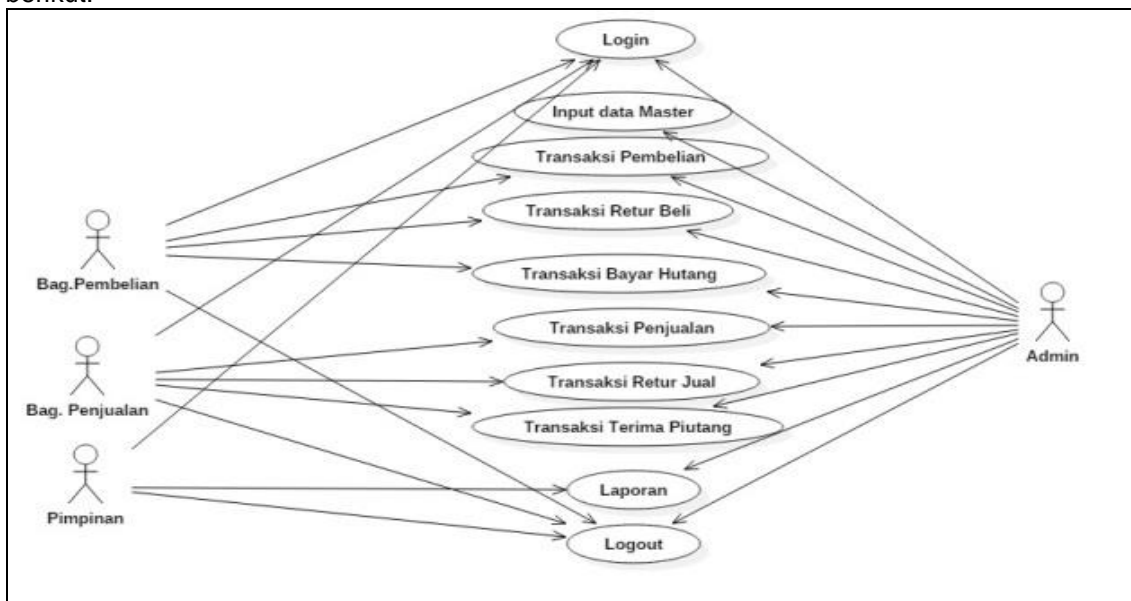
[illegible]

Login

Input data Master

Transaksi Pembelian

Transaksi Retur Beli

Transaksi Bayar Hutang

Transaksi Penjualan

Transaksi Retur Jual

Transaksi Terima Piutang

Laporan

Logout

Bag.Pembelian

Bag. Penjualan

Pimpinan

Admin